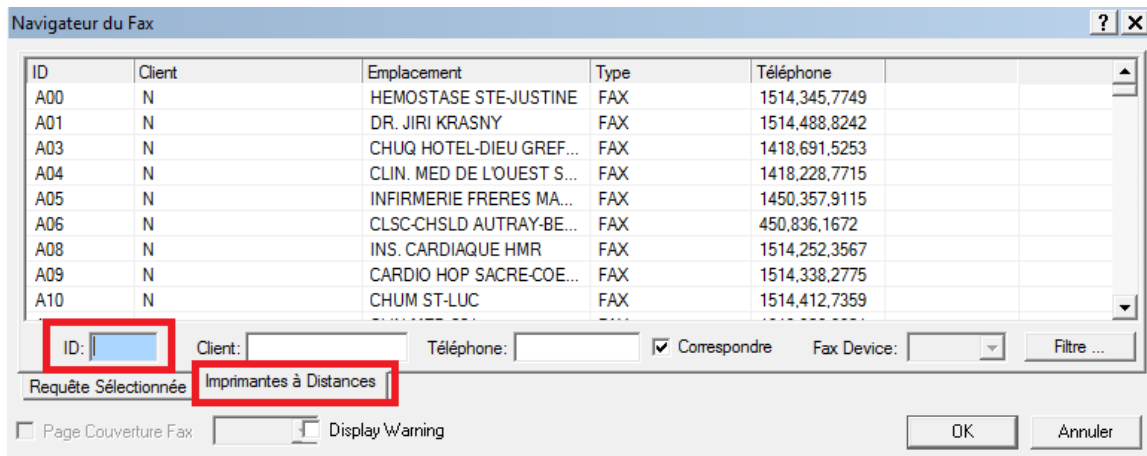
Navigateur du Fax

? X

| ID | Client | Emplacement | Type | Téléphone |
|---|---|---|---|---|
| A00 | N | HEMOSTASE STE-JUSTINE | FAX | 1514,345,7749 |
| A01 | N | DR. JIRI KRASNY | FAX | 1514,488,8242 |
| A03 | N | CHUQ HOTEL-DIEU GREF... | FAX | 1418,691,5253 |
| A04 | N | CLIN. MED DE L'OUEST S... | FAX | 1418,228,7715 |
| A05 | N | INFIRMERIE FRERES MA... | FAX | 1450,357,9115 |
| A06 | N | CLSC-CHSLD AUTRAY-BE... | FAX | 450,836,1672 |
| A08 | N | INS. CARDIAQUE HMR | FAX | 1514,252,3567 |
| A09 | N | CARDIO HOP SACRE-COE... | FAX | 1514,338,2775 |
| A10 | N | CHUM ST-LUC | FAX | 1514,412,7359 |

ID: Client: Téléphone: Correspondre Fax Device: Filtre ...

Requête Sélectionnée Imprimantes à Distances

Page Couverture Fax Display Warning OK Annuler